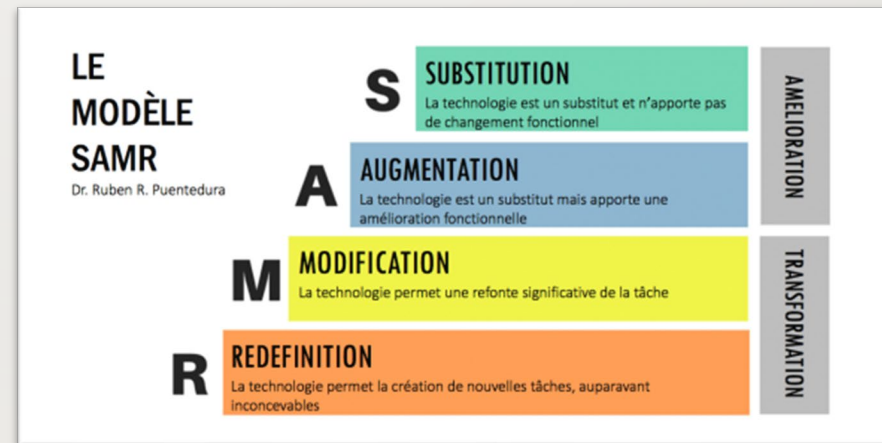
LE MODÈLE SAMR
Dr. Ruben R. Puentedura

S SUBSTITUTION
La technologie est un substitut et n'apporte pas de changement fonctionnel

A AUGMENTATION
La technologie est un substitut mais apporte une amélioration fonctionnelle

M MODIFICATION
La technologie permet une refonte significative de la tâche

R REDEFINITION
La technologie permet la création de nouvelles tâches, auparavant inconcevables

AMELIORATION

TRANSFORMATION